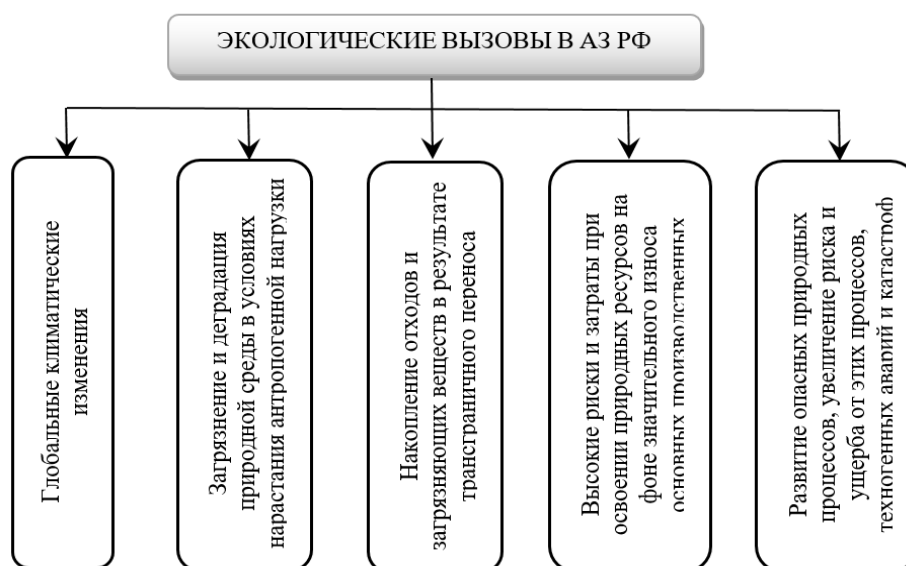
ЭКОЛОГИЧЕСКИЕ ВЫЗОВЫ В АЗ РФ

Глобальные климатические изменения

Загрязнение и деградация природной среды в условиях нарастания антропогенной нагрузки

Накопление отходов и загрязняющих веществ в результате трансграничного переноса

Высокие риски и затраты при освоении природных ресурсов на фоне значительного износа основных производственных

Развитие опасных природных процессов, увеличение риска и ущерба от этих процессов, техногенных аварий и катастроф